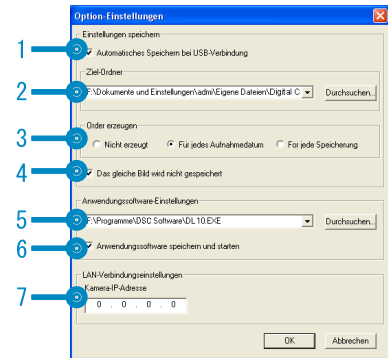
Option-Einstellungen

1
Einstellungen speichern
Automatisches Speichern bei USB-Verbindung

2
Ziel-Ordner
F:\Dokumente und Einstellungen\adm\Eigene Dateien\Digital C
Durchsuchen...

3
Order erzeugen
Nicht erzeugt
Für jedes Aufnahmedatum
Für jede Speicherung

4
Das gleiche Bild wird nicht gespeichert

Anwendungssoftware-Einstellungen
5
F:\Programme\DSC Software\DL10.EXE
Durchsuchen...

6
Anwendungssoftware speichern und starten

LAN-Verbindungseinstellungen
7
Kamera-IP-Adresse
0 . 0 . 0 . 0

OK
Abbrechen